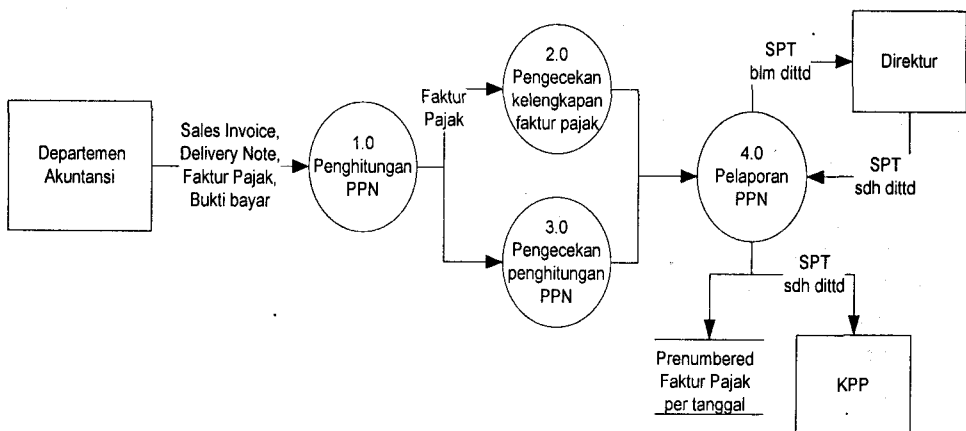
Departemen Akuntansi

Sales Invoice, Delivery Note, Faktur Pajak, Bukti bayar

1.0 Penghitungan PPN

Faktur Pajak

2.0 Pengecekan kelengkapan faktur pajak

3.0 Pengecekan penghitungan PPN

SPT blm dittd

Direktur

SPT sdh dittd

4.0 Pelaporan PPN

SPT sdh dittd

Prenumbered Faktur Pajak per tanggal

KPP